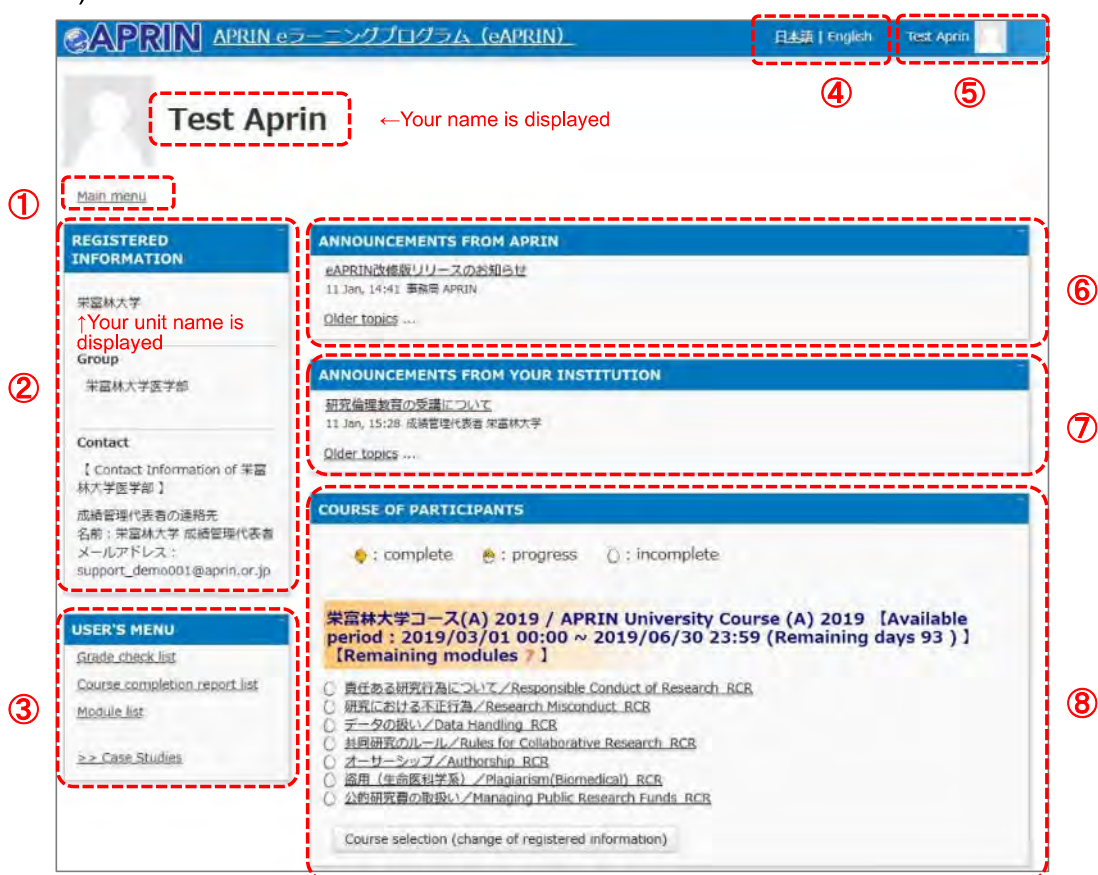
APRIN APRIN eラーニングプログラム（eAPRIN）

日本語 | English

Test Aprin

④ ⑤

Test Aprin ←Your name is displayed

① Main menu

② REGISTERED INFORMATION

栄冨林大学
↑Your unit name is displayed

Group
栄冨林大学医学部

Contact
【 Contact Information of 栄冨林大学医学部 】
成績管理代表者の連絡先
名前：栄冨林大学 成績管理代表者
メールアドレス：support_demo001@aprin.or.jp

③ USER'S MENU
Grade check list
Course completion report list
Module list
>> Case Studies

⑥ ANNOUNCEMENTS FROM APRIN
eAPRIN改修版リリースのお知らせ
11 Jan, 14:41 事務局 APRIN
Older topics ...

⑦ ANNOUNCEMENTS FROM YOUR INSTITUTION
研究倫理教育の受講について
11 Jan, 15:28 成績管理代表者 栄冨林大学
Older topics ...

⑧ COURSE OF PARTICIPANTS
: complete : progress : incomplete

栄冨林大学コース(A) 2019 / APRIN University Course (A) 2019 【Available period : 2019/03/01 00:00 ~ 2019/06/30 23:59 (Remaining days 93 ) 】【Remaining modules 7 】

責任ある研究行為について／Responsible Conduct of Research RCR
研究における不正行為／Research Misconduct RCR
データの扱い／Data Handling RCR
共同研究のルール／Rules for Collaborative Research RCR
オーサーシップ／Authorship RCR
盗用（生命医科学系）／Plagiarism(Biomedical) RCR
公的研究費の取扱い／Managing Public Research Funds RCR

Course selection (change of registered information)